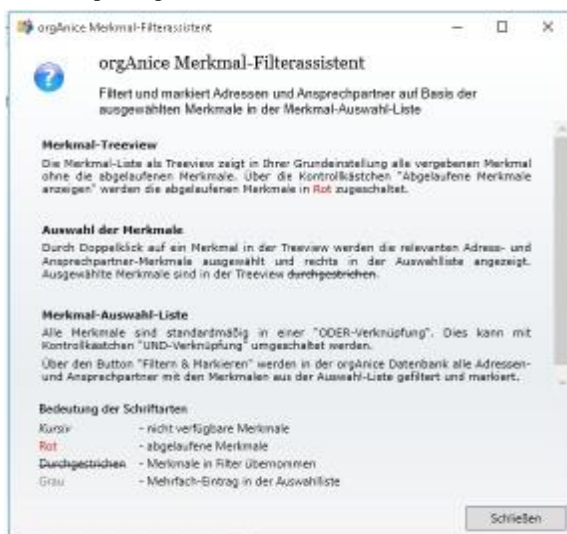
orgAnice Merkmal-Filterassistent

orgAnice Merkmal-Filterassistent

Filtert und markiert Adressen und Ansprechpartner auf Basis der ausgewählten Merkmale in der Merkmal-Auswahl-Liste

Merkmal-Treeview

Die Merkmal-Liste als Treeview zeigt in Ihrer Grundeinstellung alle vergebenen Merkmal ohne die abgelaufenen Merkmale. Über die Kontrollkästchen "Abgelaufene Merkmale anzeigen" werden die abgelaufenen Merkmale in Rot zugeschaltet.

Auswahl der Merkmale

Durch Doppelklick auf ein Merkmal in der Treeview werden die relevanten Adress- und Ansprechpartner-Merkmale ausgewählt und rechts in der Auswahlliste angezeigt. Ausgewählte Merkmale sind in der Treeview durchgestrichen.

Merkmal-Auswahl-Liste

Alle Merkmale sind standardmäßig in einer "ODER-Verknüpfung". Dies kann mit Kontrollkästchen "UND-Verknüpfung" umgeschaltet werden.

Über den Button "Filtern & Markieren" werden in der orgAnice Datenbank alle Adressen- und Ansprechpartner mit den Merkmalen aus der Auswahl-Liste gefiltert und markiert.

Bedeutung der Schriftarten

Kursiv - nicht verfügbare Merkmale
Rot - abgelaufene Merkmale
Durchgestrichen - Merkmale in Filter übernommen
Grau - Mehrfach-Eintrag in der Auswahlliste

Schließen